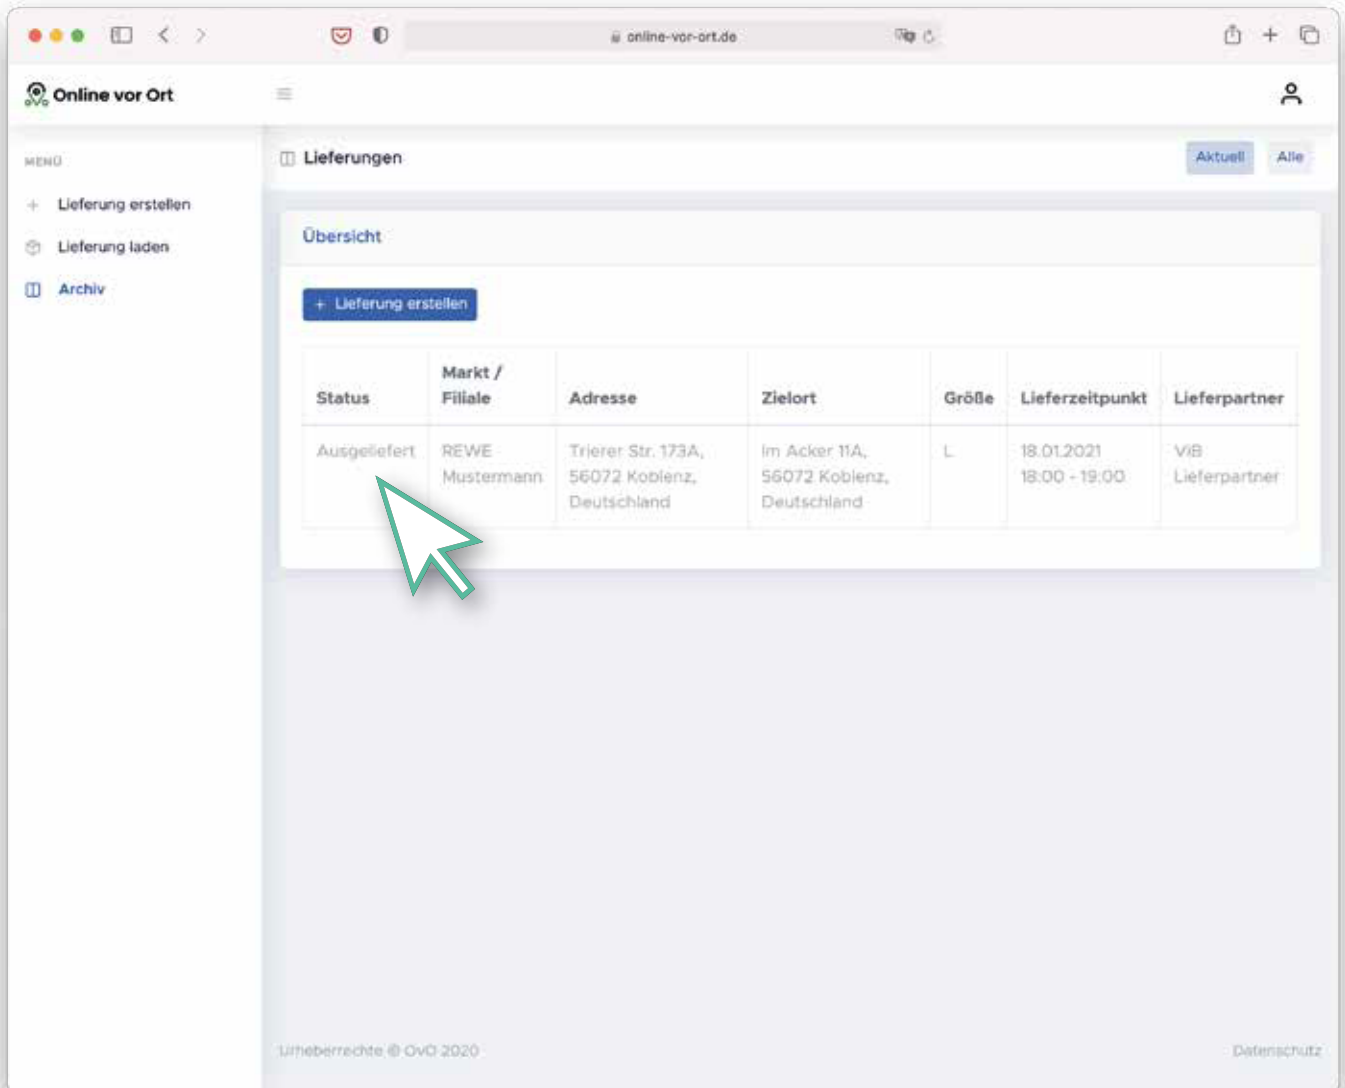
online-vor-ort.de

Online vor Ort

MENÜ

Lieferung erstellen

Lieferung laden

Archiv

Lieferungen

Aktuell

Alle

Übersicht

+ Lieferung erstellen

| Status | Markt / Filiale | Adresse | Zielort | Größe | Lieferzeitpunkt | Lieferpartner |
|---|---|---|---|---|---|---|
| Ausgeliefert | REWE Mustermann | Trierer Str. 173A, 56072 Koblenz, Deutschland | Im Acker 11A, 56072 Koblenz, Deutschland | L | 18.01.2021 18:00 - 19:00 | ViB Lieferpartner |

Urheberrechte © OvO 2020

Datenschutz